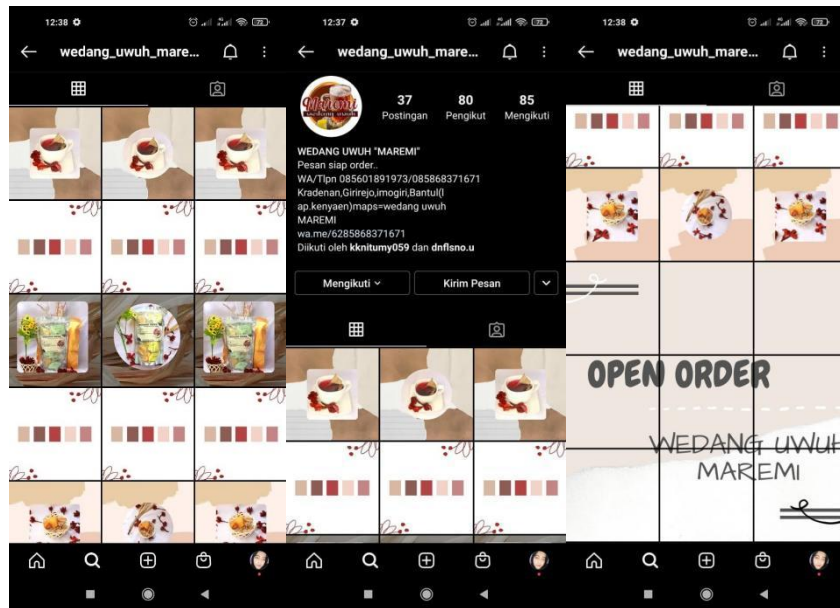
12:38

wedang_uwuh_mare...

12:37

wedang_uwuh_mare...

Maremi
wedang uwuh

37
Postingan

80
Pengikut

85
Mengikuti

WEDANG UWUH "MAREMI"
Pesan siap order..
WA/Tlpn 085601891973/085868371671
Kradenan,Girirejo,imogiri,Bantul(I ap.kenyaen)maps=wedang uwuh MAREMI
wa.me/6285868371671
Diikuti oleh kknitumy059 dan dnflsno.u

Mengikuti

Kirim Pesan

12:38

wedang_uwuh_mare...

OPEN ORDER

WEDANG UWUH
MAREMI